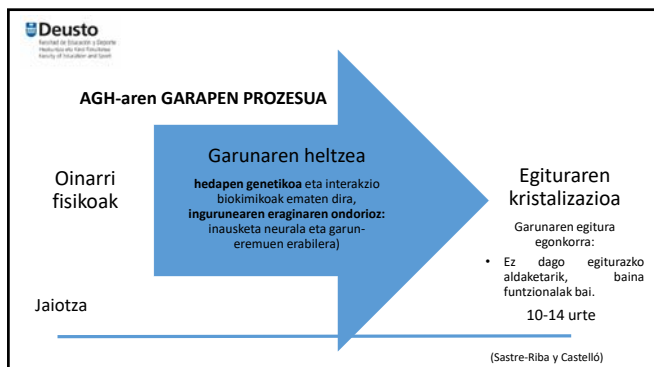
Deusto
Facultad de Educación y Deporte
Hezkuntza eta Kirol Fakultatea
Faculty of Education and Sport

AGH-aren GARAPEN PROZESUA

Oinarri fisikoak

Garunaren heltzea

**hedapen genetikoa** eta interakzio biokimikoak ematen dira, **ingurunearen eraginaren ondorioz:** inausketa neurala eta garun-eremuen erabilera)

Egituraren kristalizazioa

Garunaren egitura egonkorra:

• Ez dago egiturazko aldaketarik, baina funtzionalak bai.

Jaiotza

10-14 urte

(Sastre-Riba y Castelló)